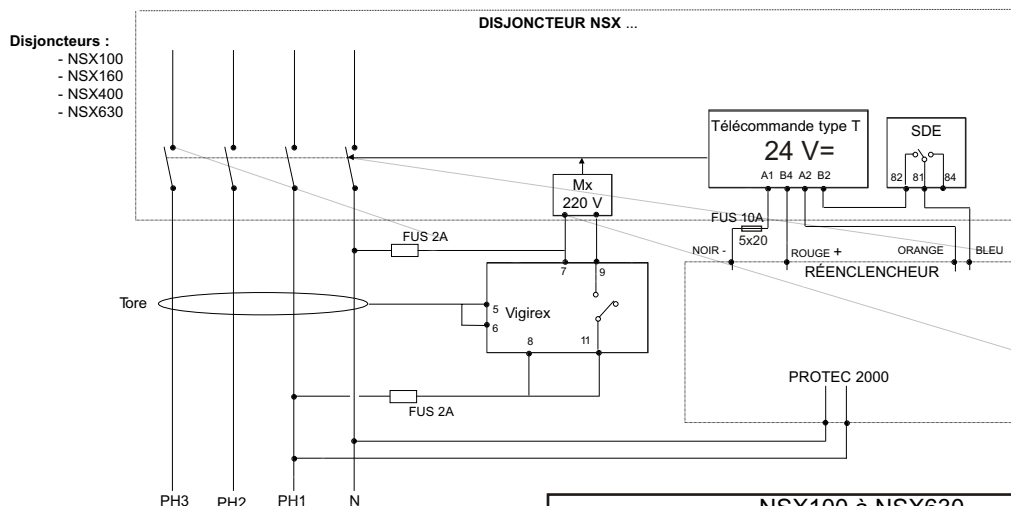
DISJONCTEUR NSX ...

Disjoncteurs :
- NSX100
- NSX160
- NSX400
- NSX630

Télécommande type T
24 V=
A1 B4 A2 B2

SDE
82 81 84

Mx
220 V

FUS 10A
5x20

FUS 2A

NOIR -
ROUGE +
ORANGE
BLEU

RÉENCLENCHEUR

7 9

Tore

5
6
Vigirex

8 11

PROTEC 2000

FUS 2A

PH3 PH2 PH1 N

NSX100 à NSX630